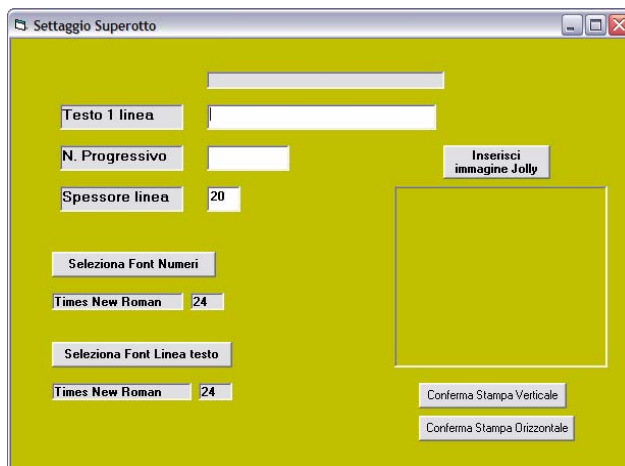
Settaggio Superotto

Testo 1 linea

N. Progressivo

Spessore linea

20

Inserisci immagine Jolly

Seleziona Font Numeri

Times New Roman 24

Seleziona Font Linea testo

Times New Roman 24

Conferma Stampa Verticale

Conferma Stampa Orizzontale